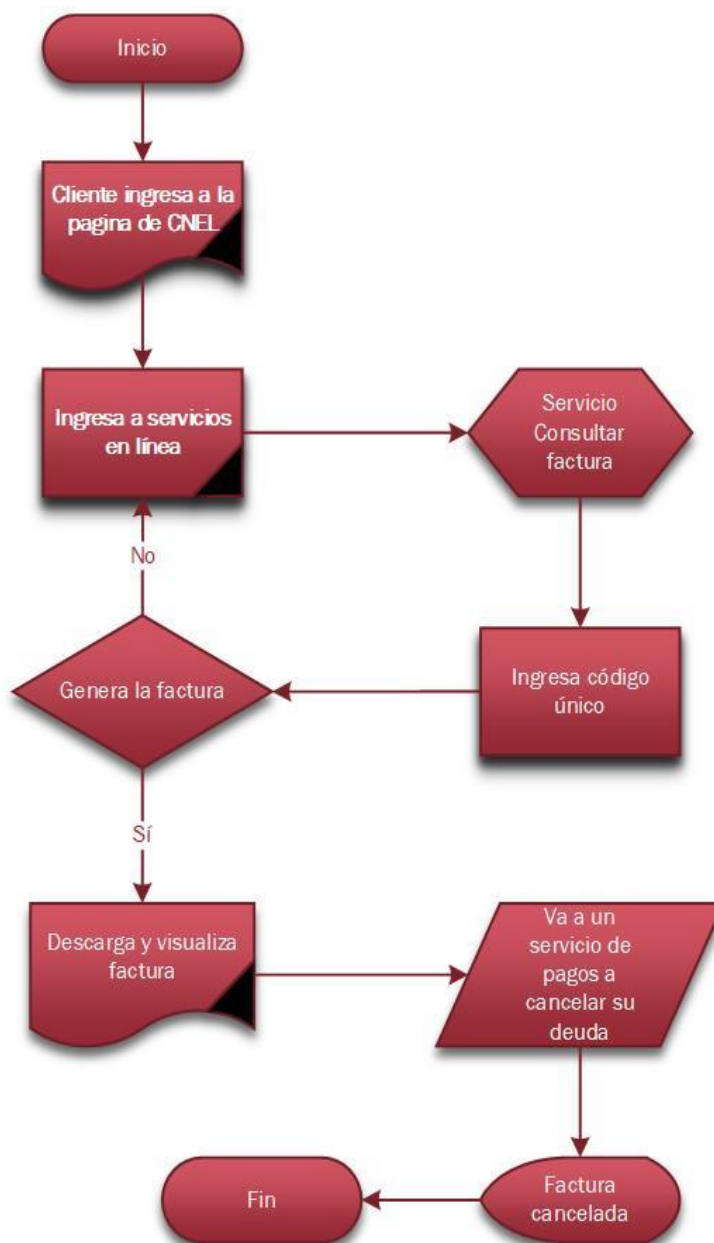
Inicio

Cliente ingresa a la pagina de CNEL

Ingresa a servicios en línea

Servicio Consultar factura

No

Genera la factura

Ingresa código único

Sí

Descarga y visualiza factura

Va a un servicio de pagos a cancelar su deuda

Fin

Factura cancelada